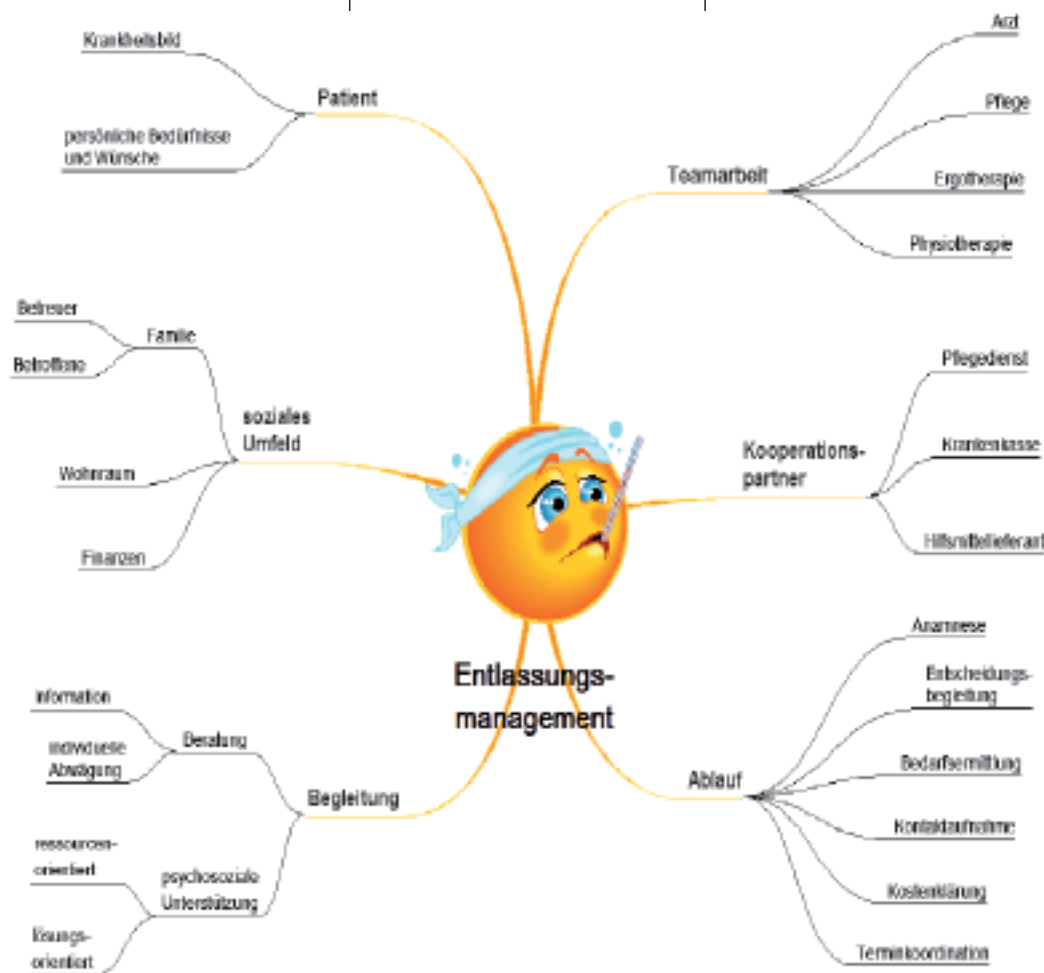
Entlassungsmanagement

Patient
Krankheitsbild
persönliche Bedürfnisse und Wünsche

Teamarbeit
Arzt
Pflege
Ergotherapie
Physiotherapie

soziales Umfeld
Familie
Betreuer
Betroffene
Wohnraum
Finanzen

Kooperationspartner
Pflegedienst
Krankenkasse
Hilfsmittellieferant

Begleitung
Beratung
Information
individuelle Abwägung
psychosoziale Unterstützung
ressourcenorientiert
lösungsorientiert

Ablauf
Anamnese
Entscheidungsbegleitung
Bedarfsermittlung
Kontaktaufnahme
Kostenklärung
Terminkoordination